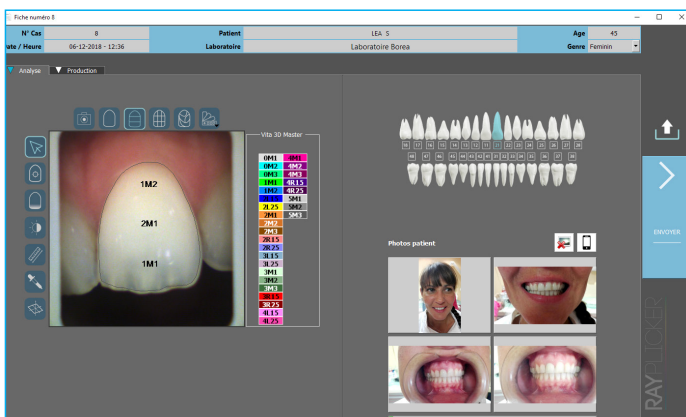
Fiche numéro 8

| N° Cas | 8 | Patient | LEA S | Age | 45 |
|---|---|---|---|---|---|
| ate / Heure | 06-12-2018 - 12:36 | Laboratoire | Laboratoire Borea | Genre | Feminin |

Analyse Production

1M2
2M1
1M1

Vita 3D Master

| 0M1 | 4M1 |
|---|---|
| 0M2 | 4M2 |
| 0M3 | 4M3 |
| 1M1 | 4R15 |
| 1M2 | 4R25 |
| | 5M1 |
| 2L25 | 5M2 |
| 2M1 | 5M3 |
| 2M2 | |
| 2M3 | |
| 2R15 | |
| 2R25 | |
| 3L15 | |
| 3L25 | |
| 3M1 | |
| 3M2 | |
| 3M3 | |
| 3R15 | |
| 3R25 | |
| 4L15 | |
| 4L25 | |

18 17 16 15 14 13 12 11 21 22 23 24 25 26 27 28
48 47 46 45 44 43 42 41 31 32 33 34 35 36 37 38

Photos patient

ENVOYER

RAYPLICKER